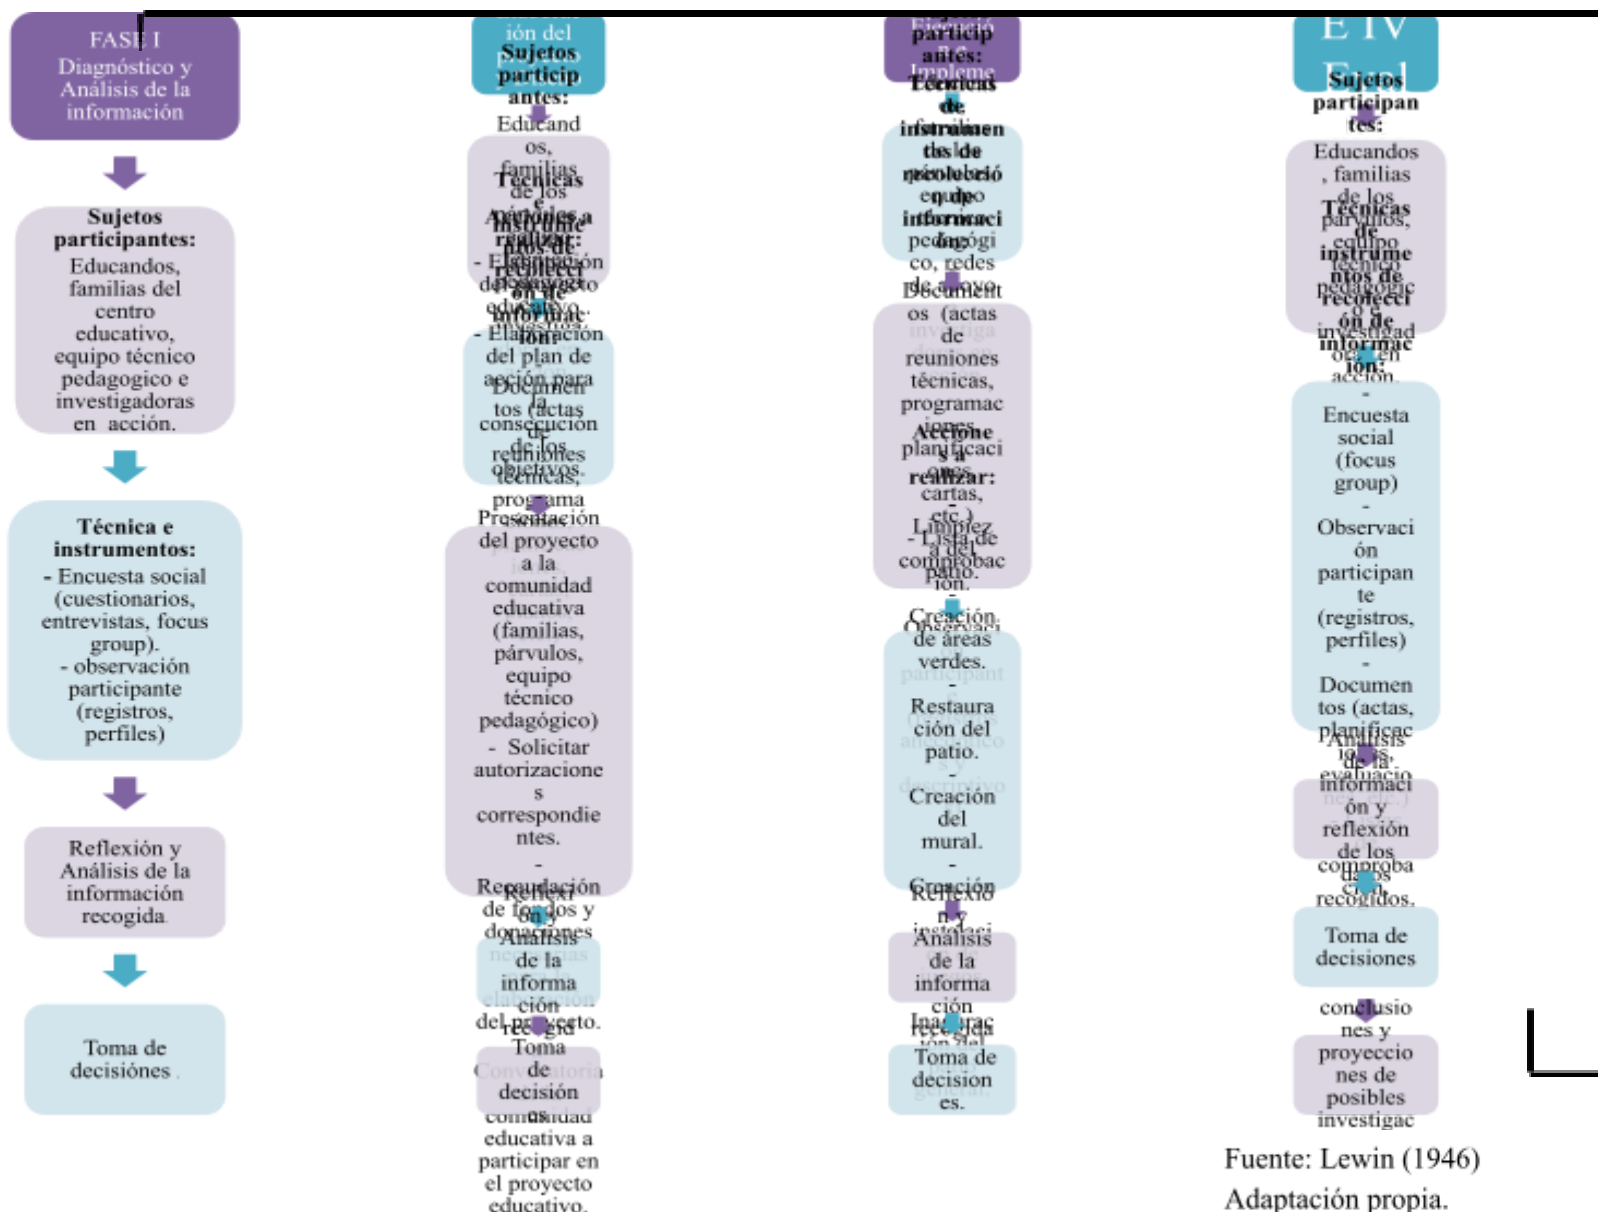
FASE I
Diagnóstico y Análisis de la información

Sujetos participantes:
Educandos, familias del centro educativo, equipo técnico pedagogico e investigadoras en acción.

Técnica e instrumentos:
- Encuesta social (cuestionarios, entrevistas, focus group).
- observación participante (registros, perfiles)

Reflexión y Análisis de la información recogida

Toma de decisiones

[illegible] ión del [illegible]
Sujetos particip antes:
Educand os, familias de los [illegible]
Técnicas e instrume ntos de recolecci ón de informac ión:
Acciones a realizar:
- Elaboración del proyecto educativo.
- Elaboración del plan de acción para la consecución de los objetivos.
Documen tos (actas de reuniones técnicas, programa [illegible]
Presentación del proyecto a la comunidad educativa (familias, párvulos, equipo técnico pedagógico)
- Solicitar autorizaciones correspondientes.
-
Recaudación de fondos y donaciones
Reflexi ón y Análisis de la informa ción del proyecto. recogida
Toma de decision es
Convocatoria comunidad educativa a participar en el proyecto educativo.

Ejecució n: Implementación
Sujetos particip antes:
Técnicas de instrumen tos de recolecció n de información
Educandos, equipo pedagógico, redes de apoyo
Document os (actas de reuniones técnicas, programac iones, planificaci ones, cartas, etc.)
Acciones a realizar:
Limpieza del patio.
- Lista de comprobac ión.
Creación de áreas verdes.
-
Restaura ción del patio.
-
Creación del mural.
-
Creación
Reflexió n y Análisis de la informa ción recogida
Inaugurac ión del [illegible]
Toma de decision es.

E IV Final
Sujetos participan tes:
Educandos, familias de los párvulos, equipo técnico pedagógico e investigad oras en acción
Técnicas de instrume ntos de recolecci ón de informac ión:
-
Encuesta social (focus group)
-
Observaci ón participan te (registros, perfiles)
-
Documen tos (actas, planificac iones, evaluacio nes, etc.)
Análisis de la informaci ón y reflexión de los comprobados recogidos.
Toma de decisiones
conclusio nes y proyeccio nes de posibles investigac

Fuente: Lewin (1946)
Adaptación propia.